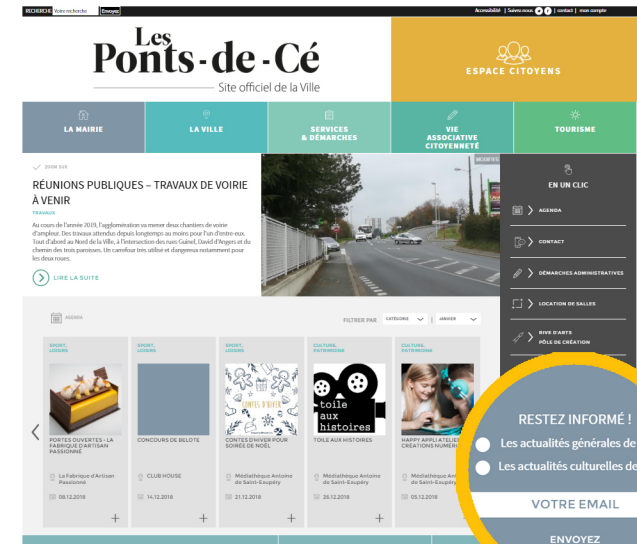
RECHERCHE Votre recherche Envoyez

Accessibilité | Suivez-nous | contact | mon compte

Les Ponts-de-Cé

Site officiel de la Ville

ESPACE CITOYENS

LA MAIRIE

LA VILLE

SERVICES & DÉMARCHES

VIE ASSOCIATIVE CITOYENNETÉ

TOURISME

ZOOM SUR

RÉUNIONS PUBLIQUES – TRAVAUX DE VOIRIE À VENIR

TRAVAUX

Au cours de l'année 2019, l'agglomération va mener deux chantiers de voirie d'ampleur. Des travaux attendus depuis longtemps au moins pour l'un d'entre eux. Tout d'abord au Nord de la Ville, à l'intersection des rues Guinel, David d'Angers et du chemin des trois paroisses. Un carrefour très utilisé et dangereux notamment pour les deux roues.

LIRE LA SUITE

EN UN CLIC

AGENDA

CONTACT

DÉMARCHES ADMINISTRATIVES

LOCATION DE SALLES

RIVE D'ARTS PÔLE DE CRÉATION

AGENDA

FILTRER PAR CATÉGORIE JANVIER

SPORT, LOISIRS

PORTES OUVERTES - LA FABRIQUE D'ARTISAN PASSIONNÉ

La Fabrique d'Artisan Passionné

09.12.2018

SPORT, LOISIRS

CONCOURS DE BELOTE

CLUB HOUSE

14.12.2018

SPORT, LOISIRS

CONTES D'HIVER

CONTES D'HIVER POUR SOIRÉE DE NOËL

Médiathèque Antoine de Saint-Exupéry

21.12.2018

CULTURE, PATRIMOINE

toile aux histoires

TOILE AUX HISTOIRES

Médiathèque Antoine de Saint-Exupéry

26.12.2018

CULTURE, PATRIMOINE

HAPPY APPLI ATELIER CRÉATIONS NUMÉRI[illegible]

Médiathèque Antoine de Saint-Exupéry

05.12.2018

RESTEZ INFORMÉ !

Les actualités générales de

Les actualités culturelles de

VOTRE EMAIL

ENVOYEZ